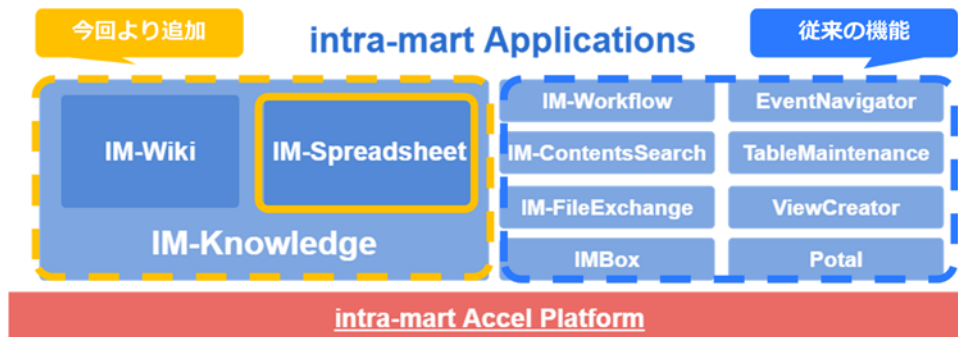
今回より追加

intra-mart Applications

従来の機能

IM-Wiki

IM-Spreadsheet

IM-Knowledge

IM-Workflow

EventNavigator

IM-ContentsSearch

TableMaintenance

IM-FileExchange

ViewCreator

IMBox

Potal

intra-mart Accel Platform